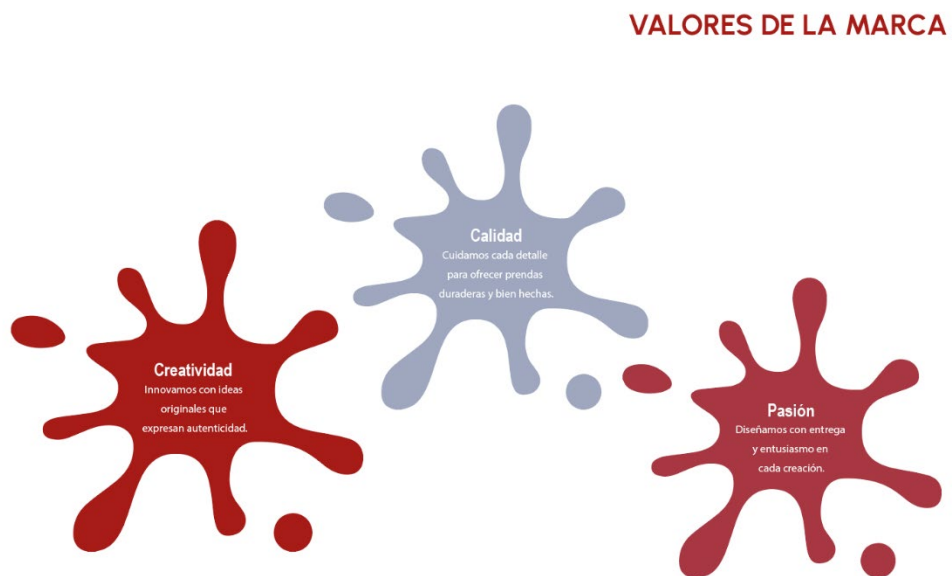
VALORES DE LA MARCA

Calidad
Cuidamos cada detalle para ofrecer prendas duraderas y bien hechas.

Creatividad
Innovamos con ideas originales que expresan autenticidad.

Pasión
Diseñamos con entrega y entusiasmo en cada creación.